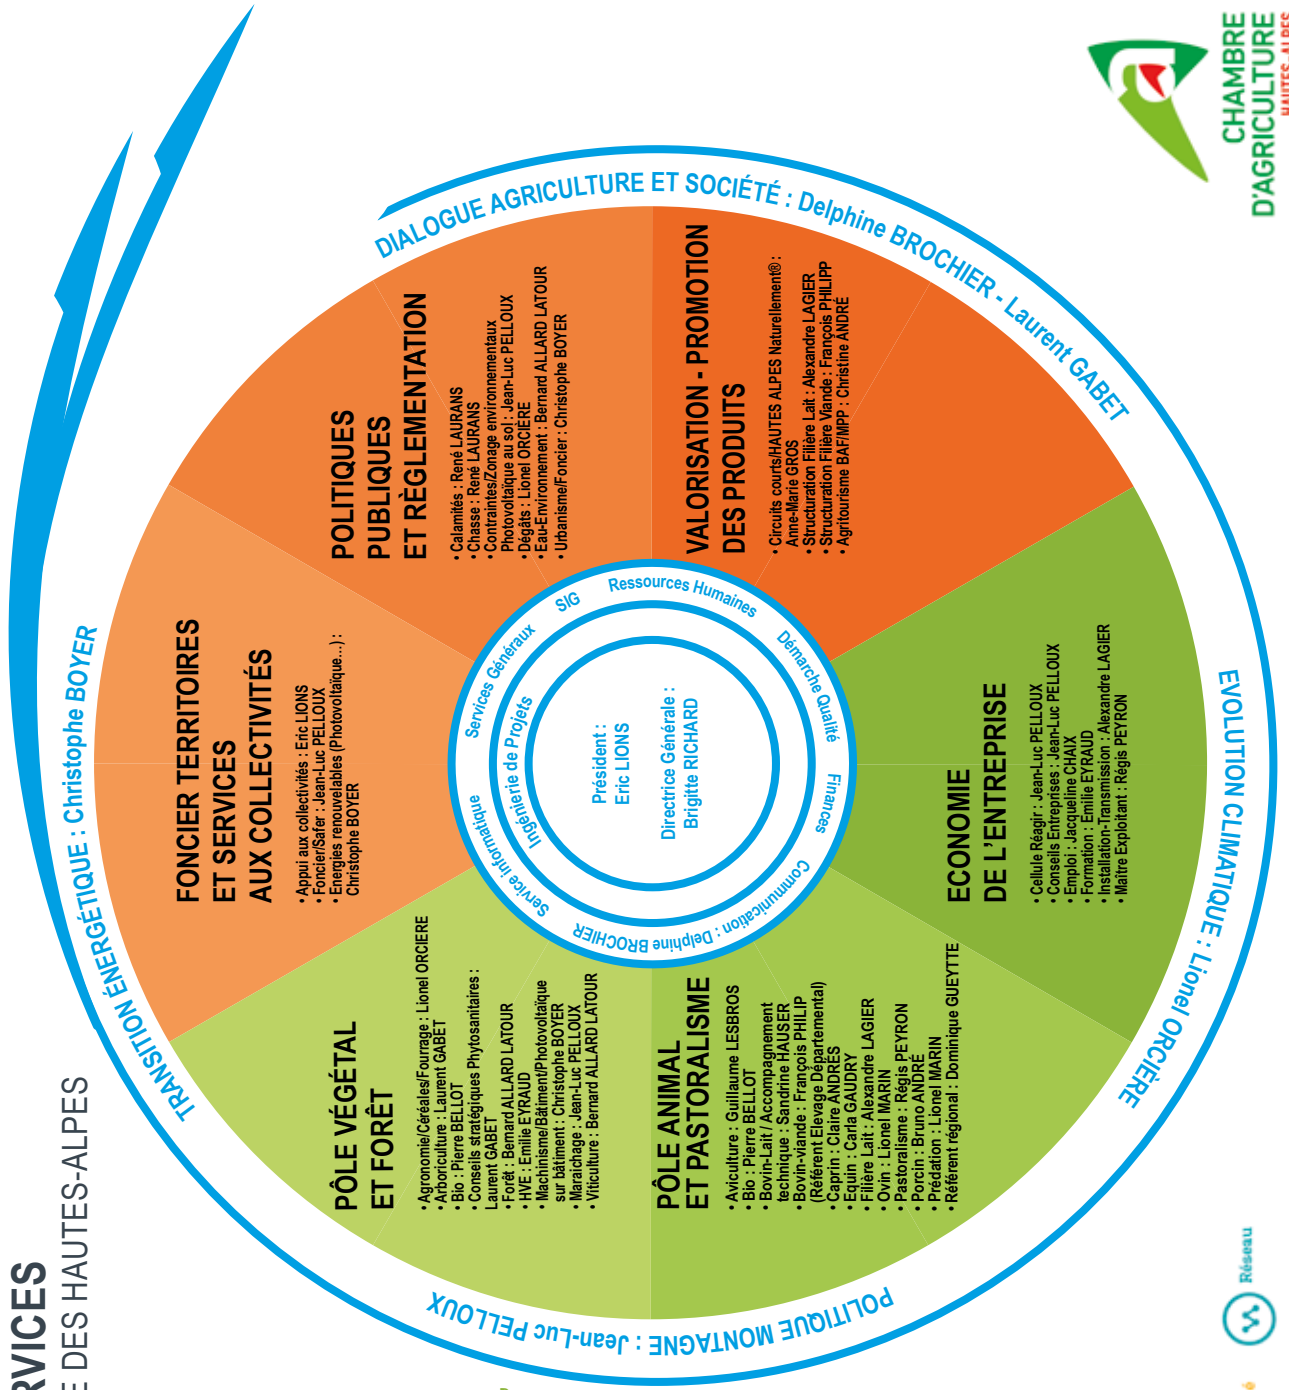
CHAMBRE D'AGRICULTURE HAUTES-ALPES

RVICES
E DES HAUTES-ALPES

DIALOGUE AGRICULTURE ET SOCIÉTÉ : Delphine BROCHIER - Laurent GABET

EVOLUTION CLIMATIQUE : Lionel ORCIÈRE

POLITIQUE MONTAGNE : Jean-Luc PELLOUX

TRANSITION ÉNERGÉTIQUE : Christophe BOYER

POLITIQUES PUBLIQUES ET RÈGLEMENTATION
• Calamités : René LAURANS
• Chasse : René LAURANS
• Contraintes/Zonage environnementaux Photovoltaïque au sol : Jean-Luc PELLOUX
• Dégâts : Lionel ORCIERE
• Eau-Environnement : Bernard ALLARD LATOUR
• Urbanisme/Foncier : Christophe BOYER

VALORISATION - PROMOTION DES PRODUITS
• Circuits courts/HAUTES ALPES Naturellement® : Anne-Marie GROS
• Structuration Filière Lait : Alexandre LAGIER
• Structuration Filière Viande : François PHILIPP
• Agritourisme BAF/MPP : Christine ANDRÉ

ECONOMIE DE L'ENTREPRISE
• Cellule Réagir : Jean-Luc PELLOUX
• Conseils Entreprises : Jean-Luc PELLOUX
• Emploi : Jacqueline CHAIX
• Formation : Emilie EYRAUD
• Installation-Transmission : Alexandre LAGIER
• Maître Exploitant : Régis PEYRON

PÔLE ANIMAL ET PASTORALISME
• Aviculture : Guillaume LESBROS
• Bio : Pierre BELLOT
• Bovin-Lait / Accompagnement technique : Sandrine HAUSER
• Bovin-viande : François PHILIP (Référent Elevage Départemental)
• Caprin : Claire ANDRÉS
• Equin : Carla GAUDRY
• Filière Lait : Alexandre LAGIER
• Ovin : Lionel MARIN
• Pastoralisme : Régis PEYRON
• Porcin : Bruno ANDRÉ
• Prédation : Lionel MARIN
• Référent régional : Dominique GUEYTTE

PÔLE VÉGÉTAL ET FORÊT
• Agronomie/Céréales/Fourrage : Lionel ORCIERE
• Arboriculture : Laurent GABET
• Bio : Pierre BELLOT
• Conseils stratégiques Phytosanitaires : Laurent GABET
• Forêt : Bernard ALLARD LATOUR
• HVE : Emilie EYRAUD
• Machinisme/Bâtiment/Photovoltaïque sur bâtiment : Christophe BOYER
• Maraîchage : Jean-Luc PELLOUX
• Viticulture : Bernard ALLARD LATOUR

FONCIER TERRITOIRES ET SERVICES AUX COLLECTIVITÉS
• Appui aux collectivités : Eric LIONS
• Foncier/Safer : Jean-Luc PELLOUX
• Energies renouvelables (Photovoltaïque...) : Christophe BOYER

Ressources Humaines
Démarche Qualité
Finances
Communication : Delphine BROCHIER
Service Informatique
Services Généraux
SIG
Ingénierie de Projets

Président : Eric LIONS
Directrice Générale : Brigitte RICHARD

Réseau